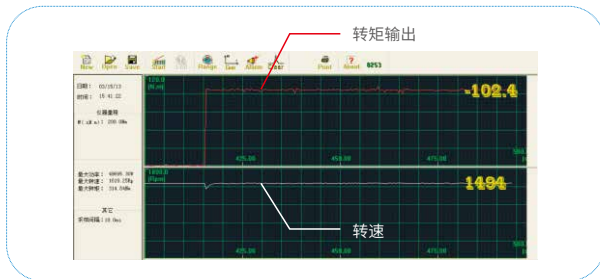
转矩输出

New Open Save Start Range Set Alarm Print About 9253

日期: 03/19/13
时间: 15:41:22

仪器量程
M(kNm): 200.0Nm

最大功率: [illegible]
最大转速: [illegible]
最大转矩: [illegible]

其它
采样间隔: 10.0ms

120.0
(N.m)

-102.4

1800.0
(Rpm)

1494

475.00
450.00
475.00

转速